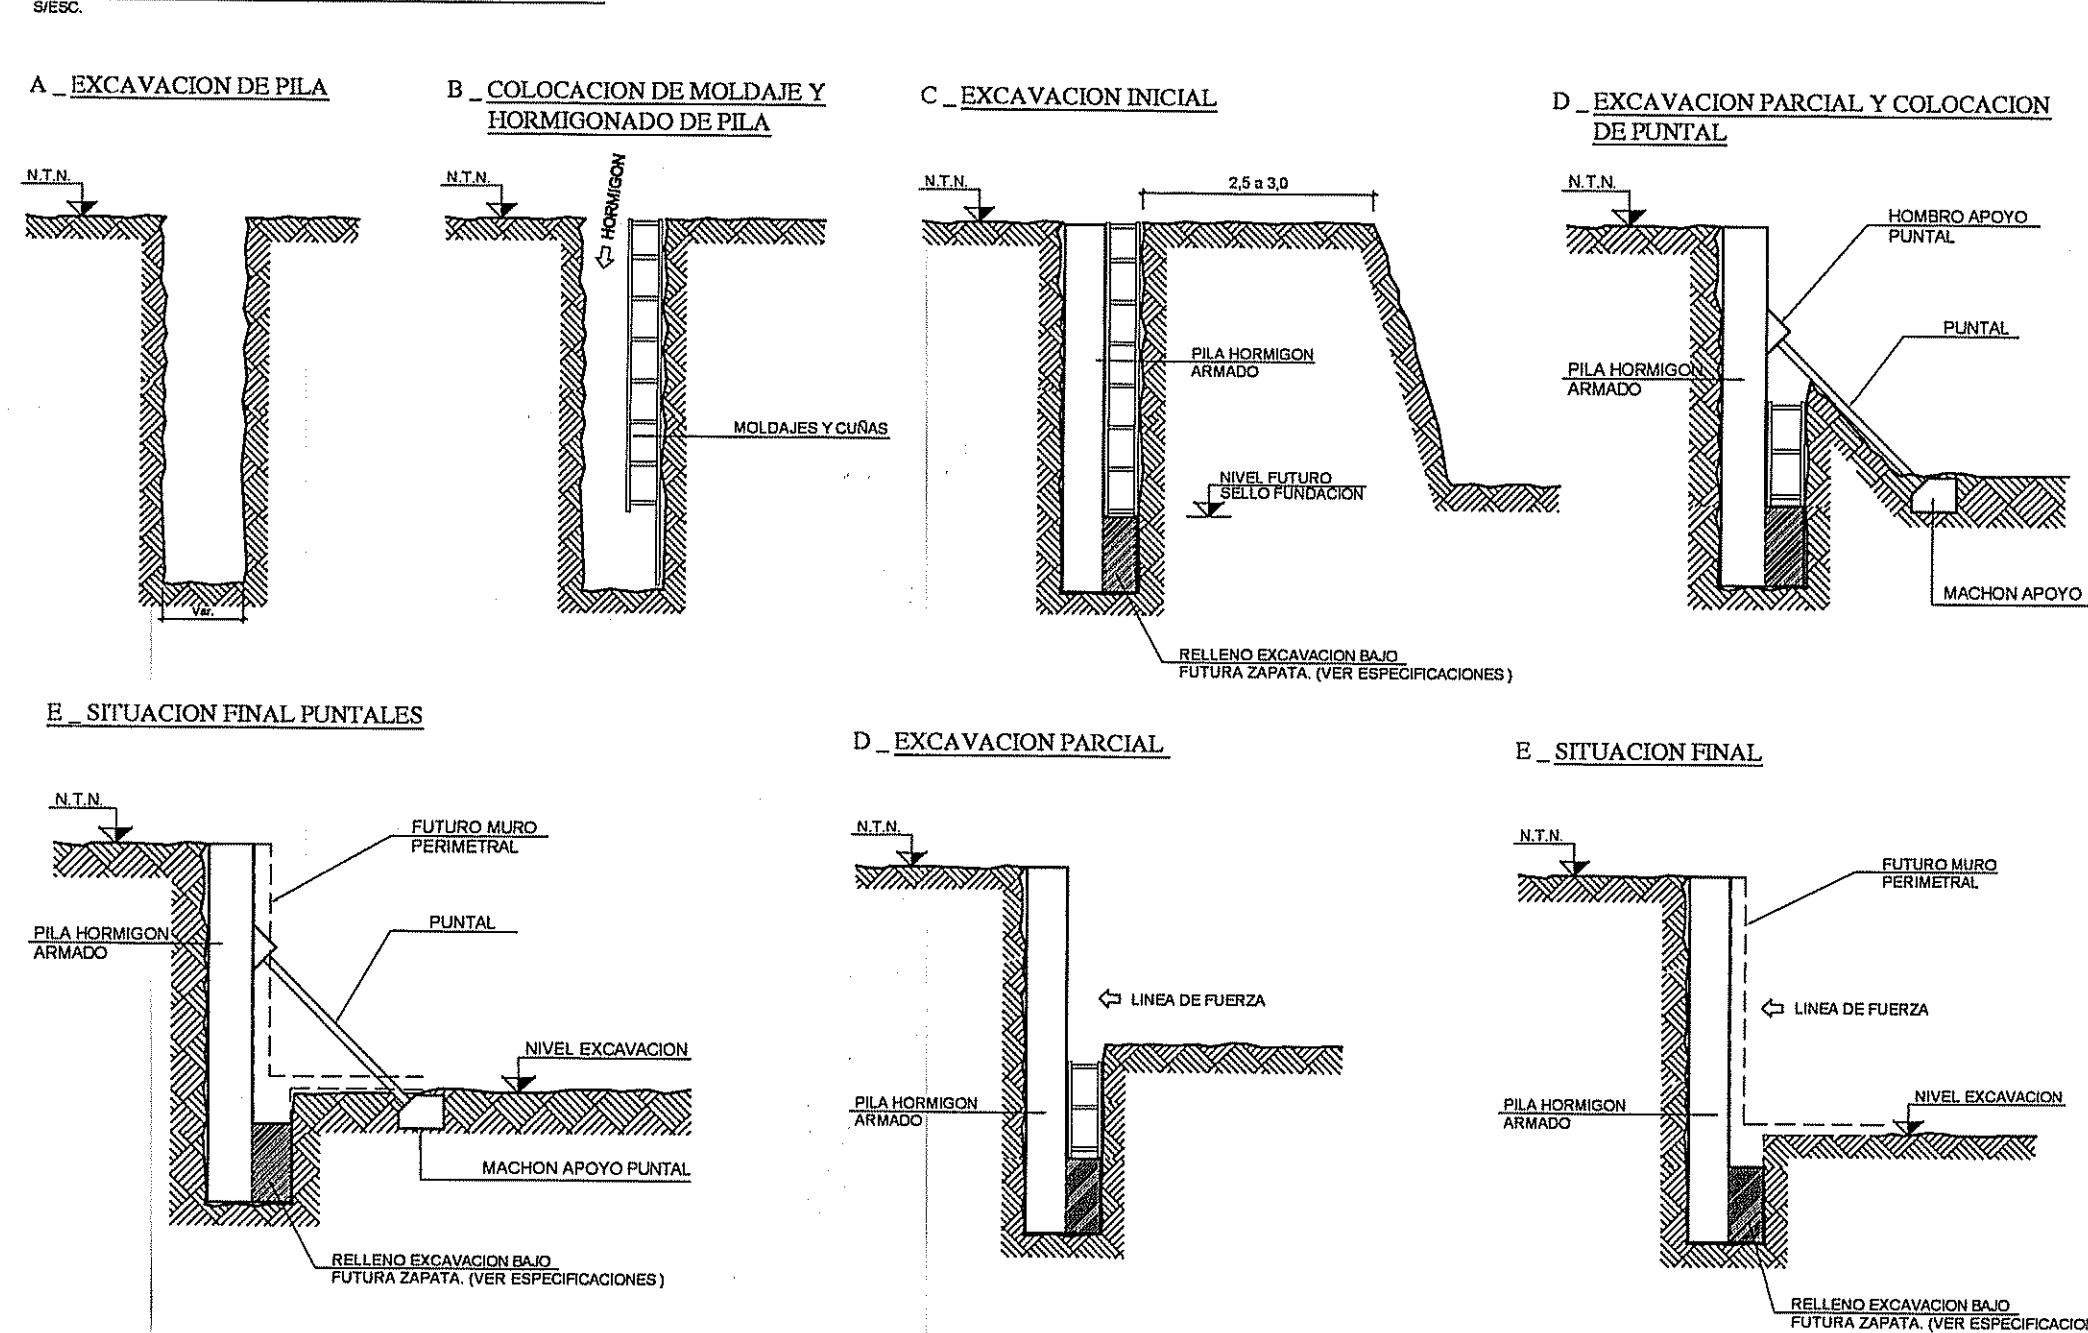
S/ESC.

A _ EXCAVACION DE PILA

N.T.N.

Var.

B _ COLOCACION DE MOLDAJE Y HORMIGONADO DE PILA

N.T.N.

HORMIGON

MOLDAJES Y CUÑAS

C _ EXCAVACION INICIAL

N.T.N.

2,5 a 3,0

PILA HORMIGON ARMADO

NIVEL FUTURO SELLO FUNDACION

RELLENO EXCAVACION BAJO FUTURA ZAPATA. (VER ESPECIFICACIONES)

D _ EXCAVACION PARCIAL Y COLOCACION DE PUNTAL

N.T.N.

HOMBRO APOYO PUNTAL

PUNTAL

PILA HORMIGON ARMADO

MACHON APOYO

E _ SITUACION FINAL PUNTALES

N.T.N.

FUTURO MURO PERIMETRAL

PUNTAL

PILA HORMIGON ARMADO

NIVEL EXCAVACION

MACHON APOYO PUNTAL

RELLENO EXCAVACION BAJO FUTURA ZAPATA. (VER ESPECIFICACIONES)

D _ EXCAVACION PARCIAL

N.T.N.

LINEA DE FUERZA

PILA HORMIGON ARMADO

E _ SITUACION FINAL

N.T.N.

FUTURO MURO PERIMETRAL

LINEA DE FUERZA

NIVEL EXCAVACION

PILA HORMIGON ARMADO

RELLENO EXCAVACION BAJO FUTURA ZAPATA. (VER ESPECIFICACIO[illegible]